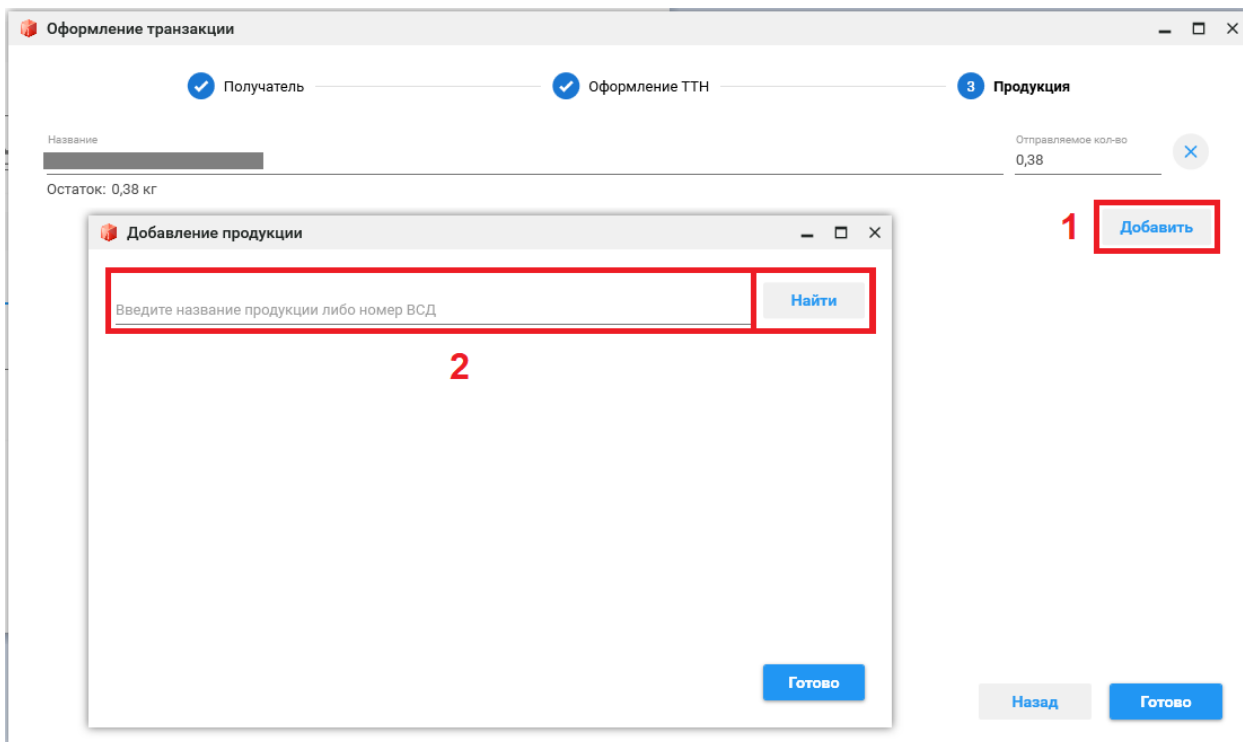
Оформление транзакции

Получатель
Оформление ТТН
3 Продукция

Название
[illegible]
Остаток: 0,38 кг

Отправляемое кол-во
0,38

1
Добавить

Добавление продукции

Введите название продукции либо номер ВСД
Найти

2

Готово

Назад
Готово